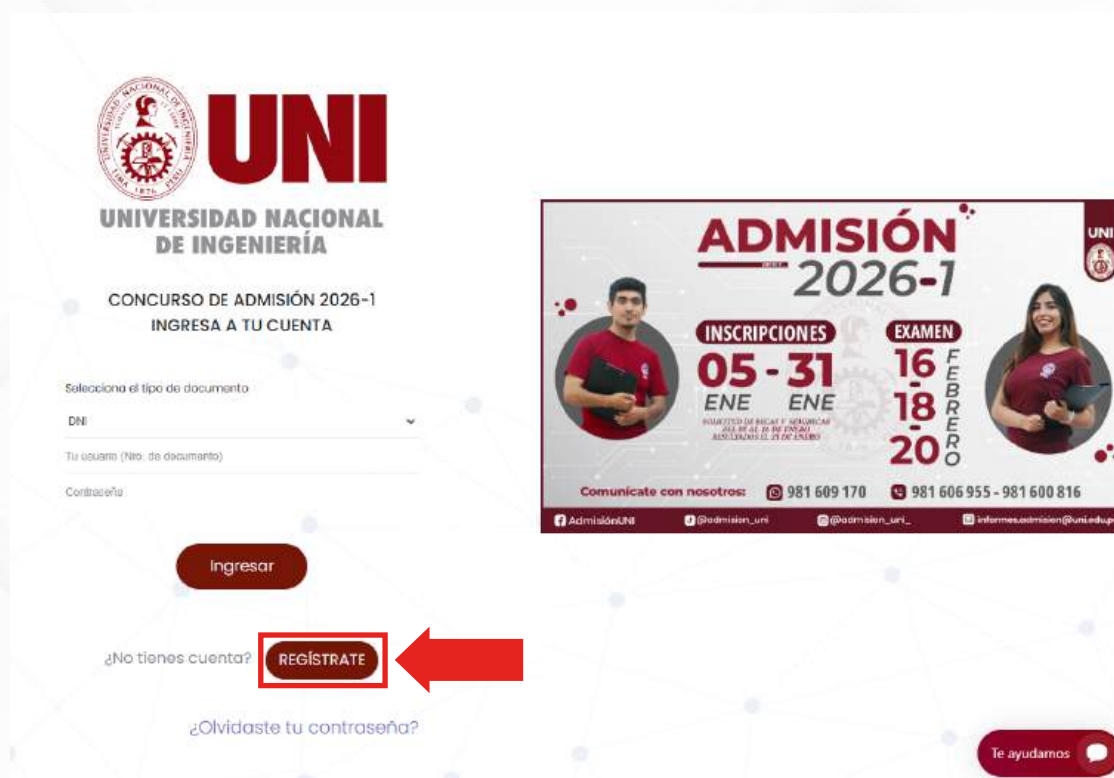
UNI
UNIVERSIDAD NACIONAL DE INGENIERÍA

CONCURSO DE ADMISIÓN 2026-1
INGRESA A TU CUENTA

Selecciona el tipo de documento
DNI
Tu usuario (Nro. de documento)
Contraseña

Ingresar

¿No tienes cuenta? REGÍSTRATE

¿Olvidaste tu contraseña?

ADMISIÓN 2026-1
INSCRIPCIONES
05 - 31
ENE ENE
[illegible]
EXAMEN
16 - 18 - 20
FEBRERO
UNI
Comunícate con nosotros: 981 609 170 981 606 955 - 981 600 816
AdmisiónUNI @admision_uni @admision_uni_ informes.admision@uni.edu.p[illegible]

Te ayudamos